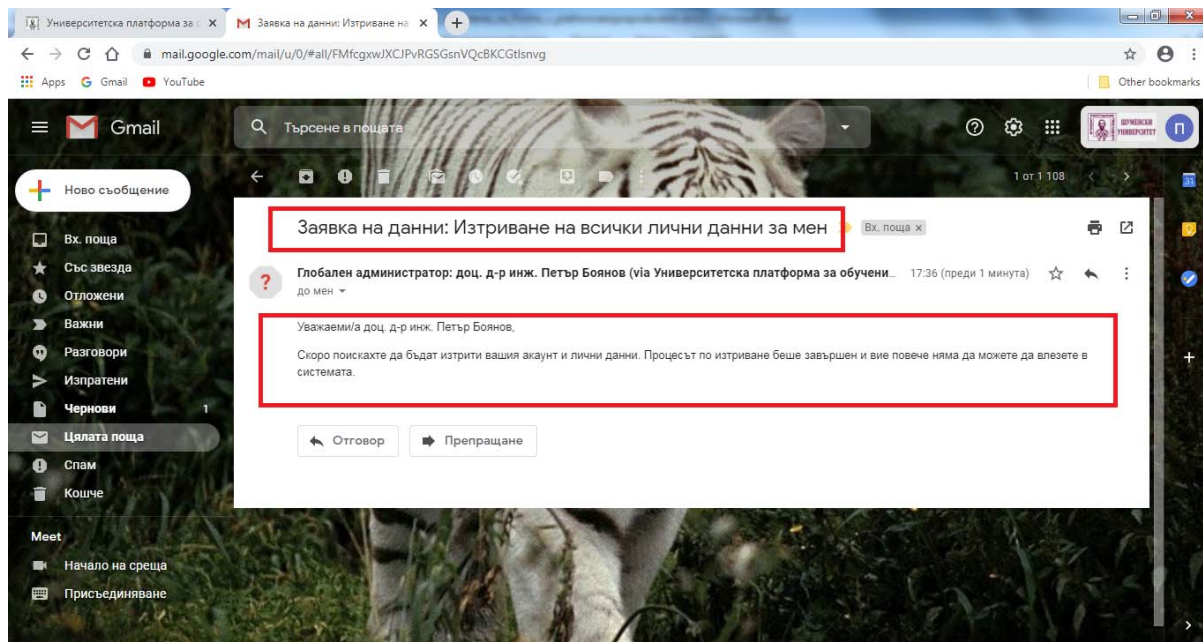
Университетска платформа за с ×
Заявка на данни: Изтриване на ×
mail.google.com/mail/u/0/#all/FMfcgxwJXCJPvRGSGsnVQcBKCGtlsnvg
Apps Gmail YouTube
Other bookmarks
Gmail
Търсене в пощата
ШУМЕНСКИ УНИВЕРСИТЕТ
П
Ново съобщение
Вх. поща
Със звезда
Отложени
Важни
Разговори
Изпратени
Чернови 1
Цялата поща
Спам
Кошче
Meet
Начало на среща
Присъединяване
1 от 1 108
Заявка на данни: Изтриване на всички лични данни за мен
Вх. поща ×
Глобален администратор: доц. д-р инж. Петър Боянов (via Университетска платформа за обучени...
17:36 (преди 1 минута)
до мен
Уважаеми/а доц. д-р инж. Петър Боянов,

Скоро поискахте да бъдат изтрити вашия акаунт и лични данни. Процесът по изтриване беше завършен и вие повече няма да можете да влезете в системата.
Отговор
Препращане